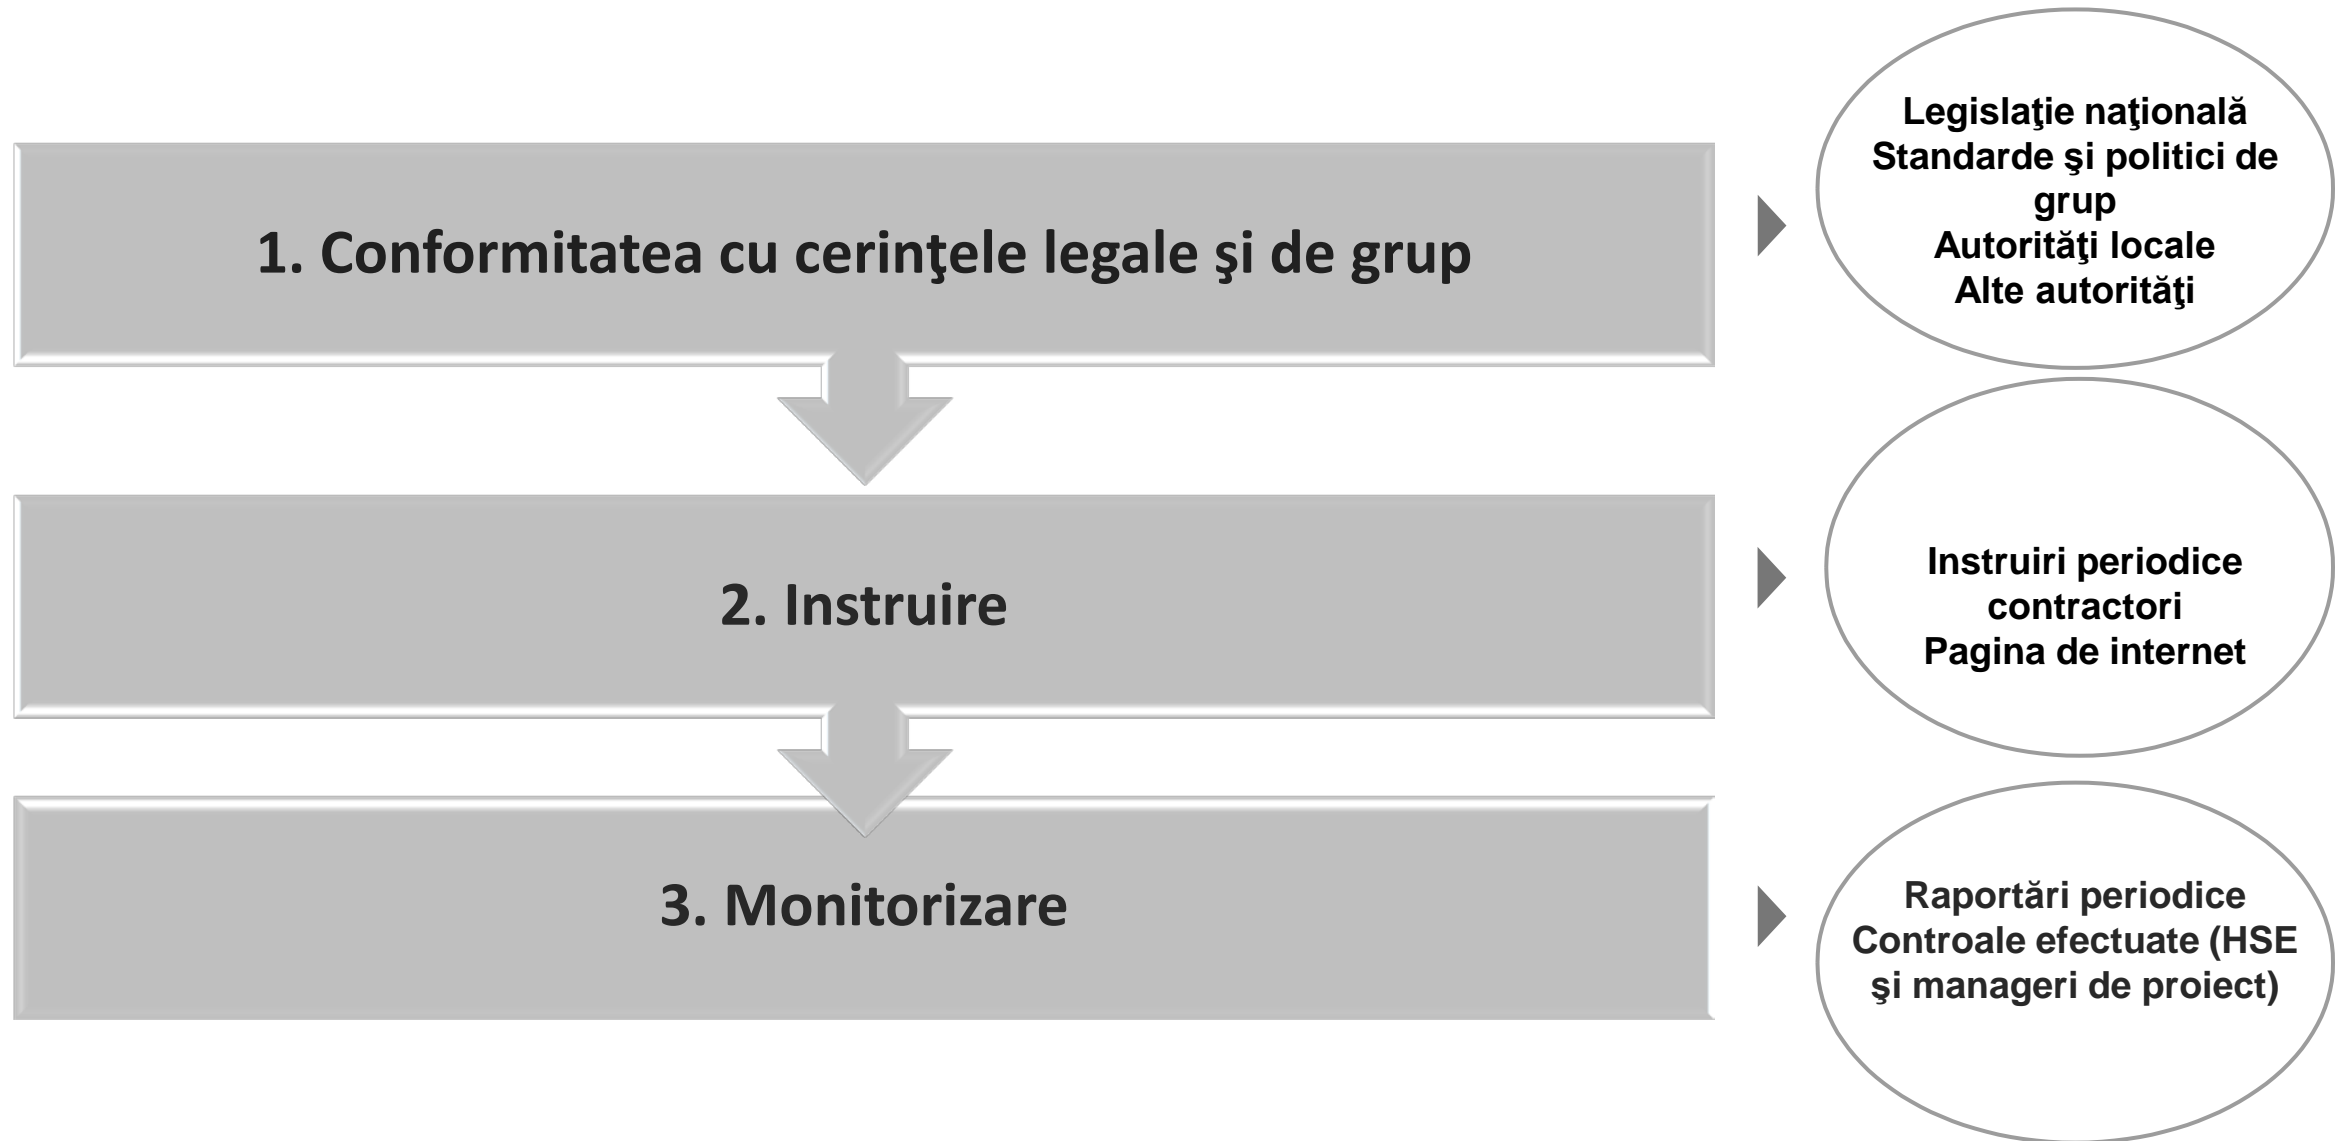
1. Conformitatea cu cerinţele legale şi de grup

Legislaţie naţională
Standarde şi politici de grup
Autorităţi locale
Alte autorităţi

2. Instruire

Instruiri periodice contractori
Pagina de internet

3. Monitorizare

Raportări periodice
Controale efectuate (HSE şi manageri de proiect)